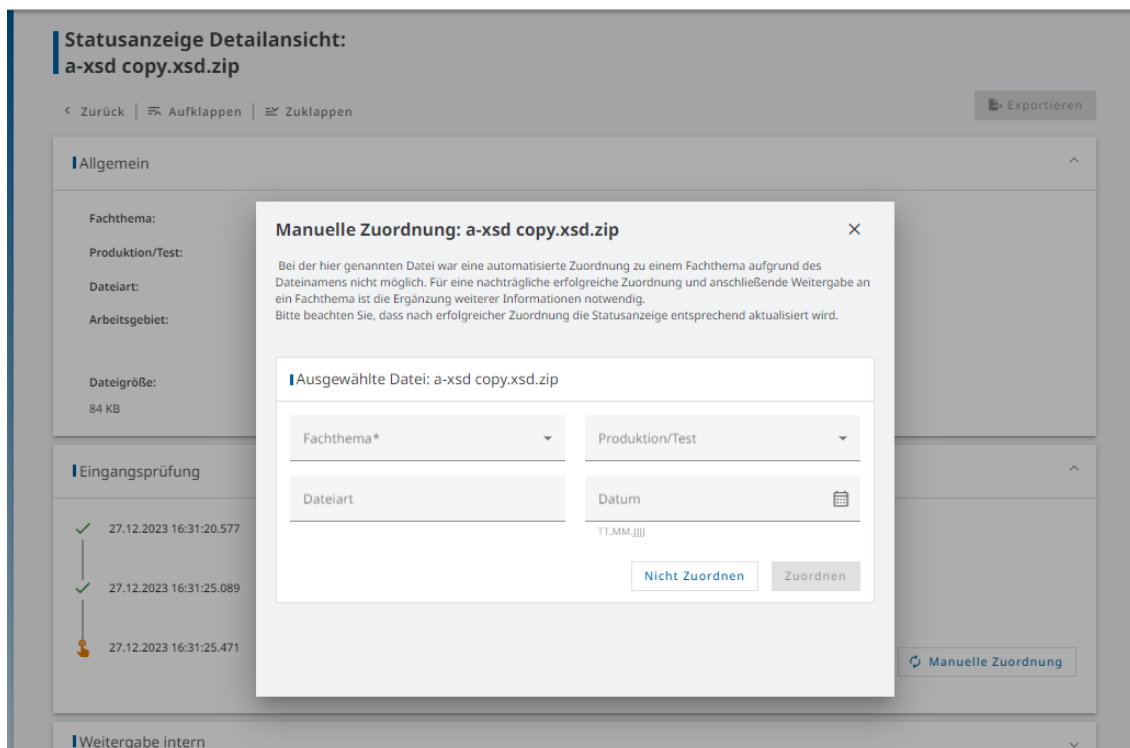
Statusanzeige Detailansicht:
a-xsd copy.xsd.zip

< Zurück | Aufklappen | Zuklappen

Exportieren

Allgemein

Fachthema:

Produktion/Test:

Dateiart:

Arbeitsgebiet:

Dateigröße:
84 KB

Eingangsprüfung

27.12.2023 16:31:20.577

27.12.2023 16:31:25.089

27.12.2023 16:31:25.471

Manuelle Zuordnung

Weitergabe intern

Manuelle Zuordnung: a-xsd copy.xsd.zip

Bei der hier genannten Datei war eine automatisierte Zuordnung zu einem Fachthema aufgrund des Dateinamens nicht möglich. Für eine nachträgliche erfolgreiche Zuordnung und anschließende Weitergabe an ein Fachthema ist die Ergänzung weiterer Informationen notwendig.
Bitte beachten Sie, dass nach erfolgreicher Zuordnung die Statusanzeige entsprechend aktualisiert wird.

Ausgewählte Datei: a-xsd copy.xsd.zip

Fachthema*

Produktion/Test

Dateiart

Datum

TT.MM.JJJJ

Nicht Zuordnen

Zuordnen